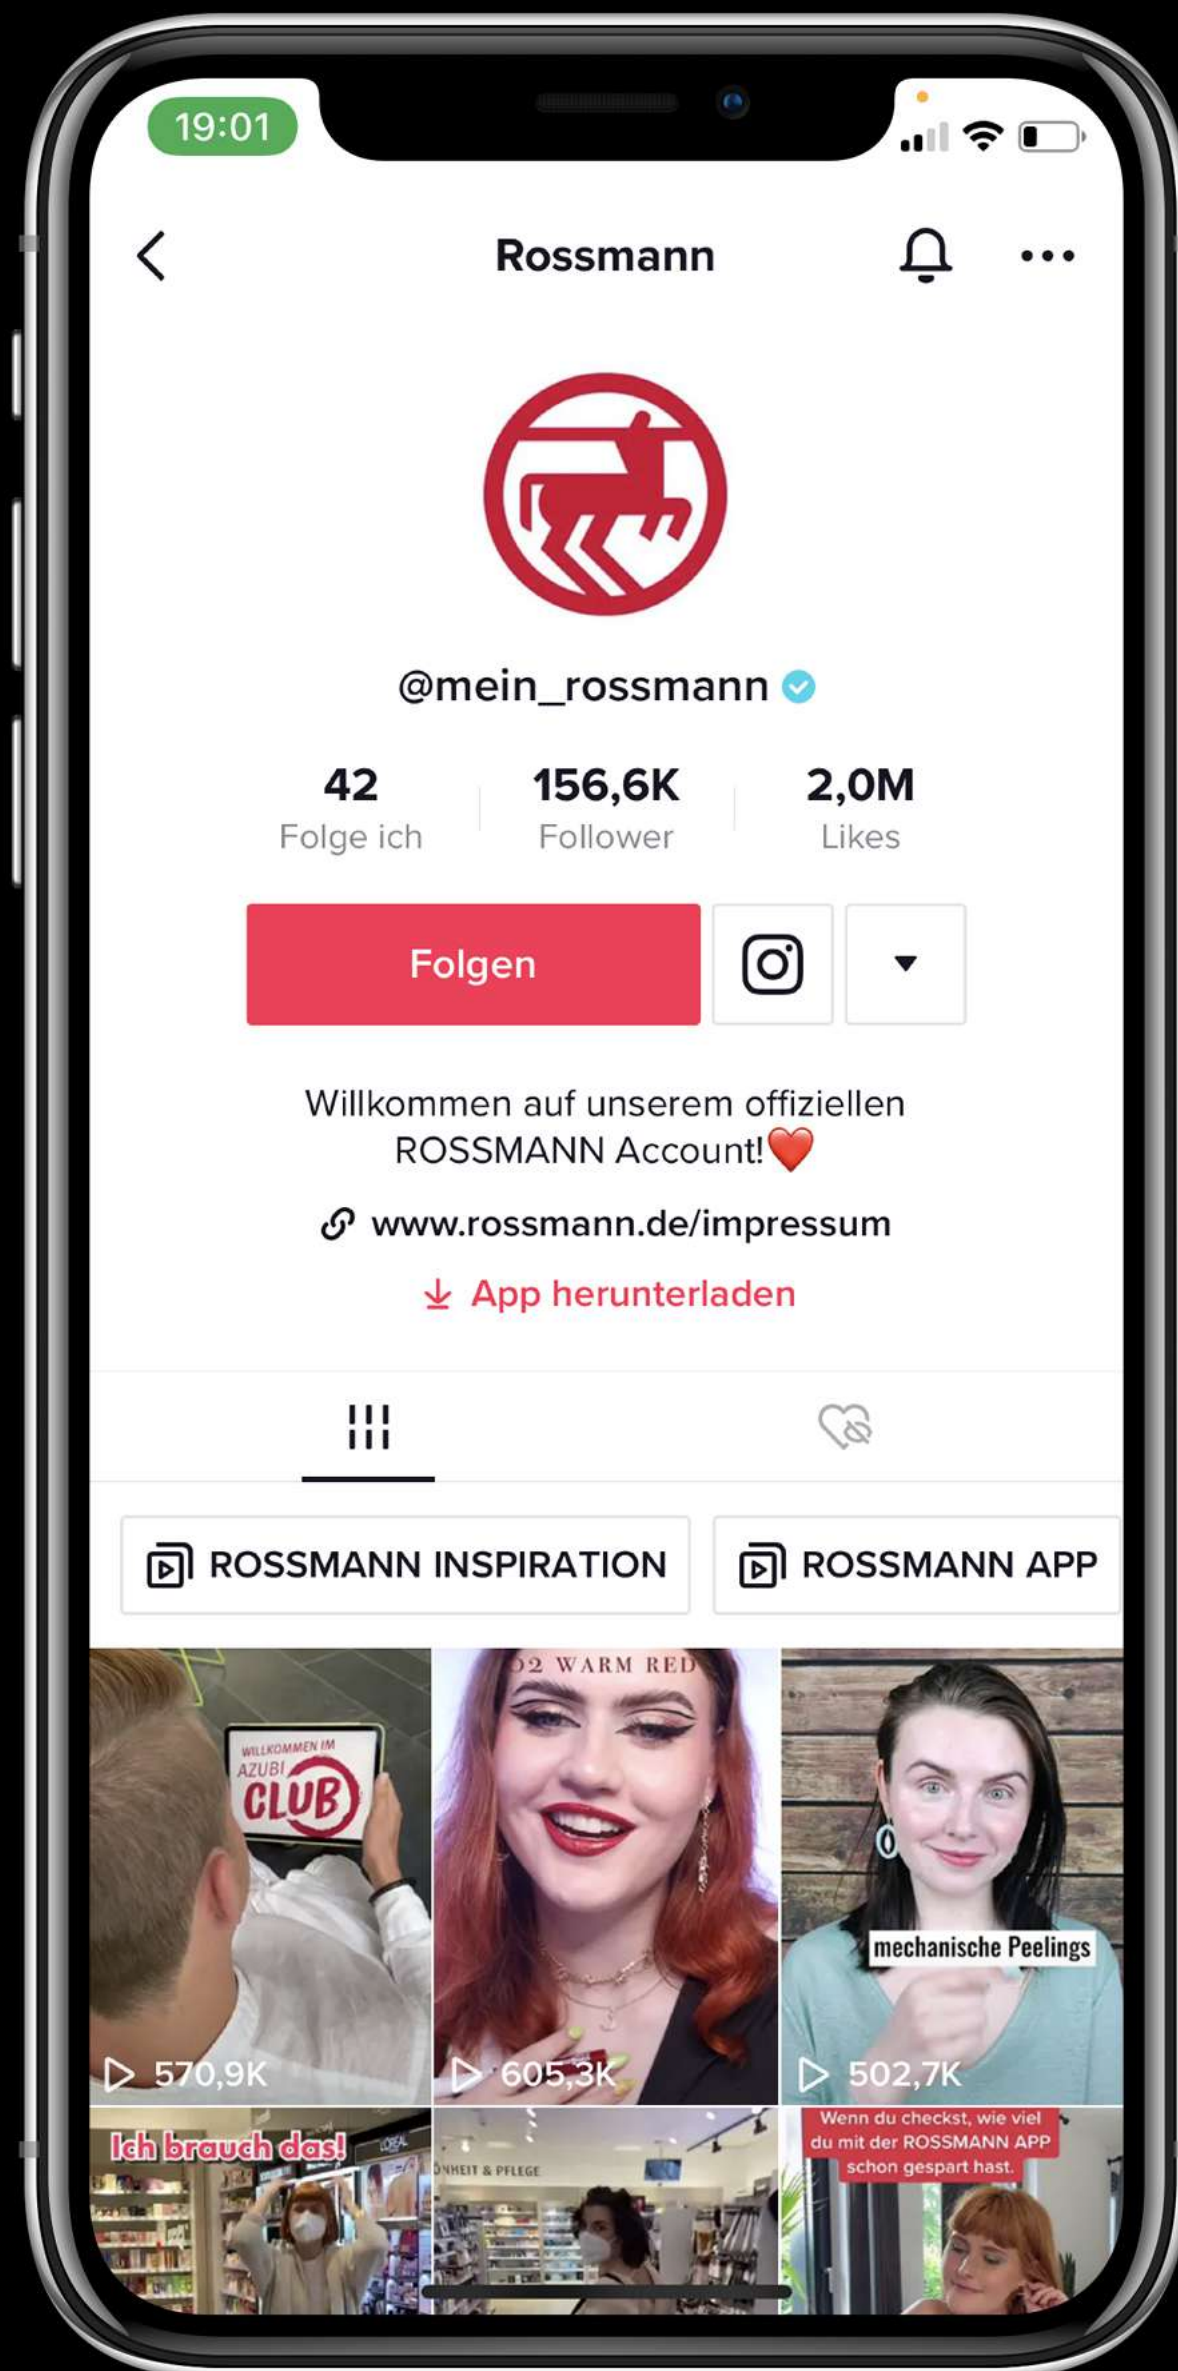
19:01

Rossmann

@mein_rossmann

42
Folge ich

156,6K
Follower

2,0M
Likes

Folgen

Willkommen auf unserem offiziellen ROSSMANN Account!❤️

www.rossmann.de/impressum

App herunterladen

ROSSMANN INSPIRATION

ROSSMANN APP

WILLKOMMEN IM AZUBI CLUB

570,9K

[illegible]2 WARM RED

605,3K

mechanische Peelings

502,7K

Ich brauch das!

L'ORÉAL

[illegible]NHEIT & PFLEGE

Wenn du checkst, wie viel du mit der ROSSMANN APP schon gespart hast.